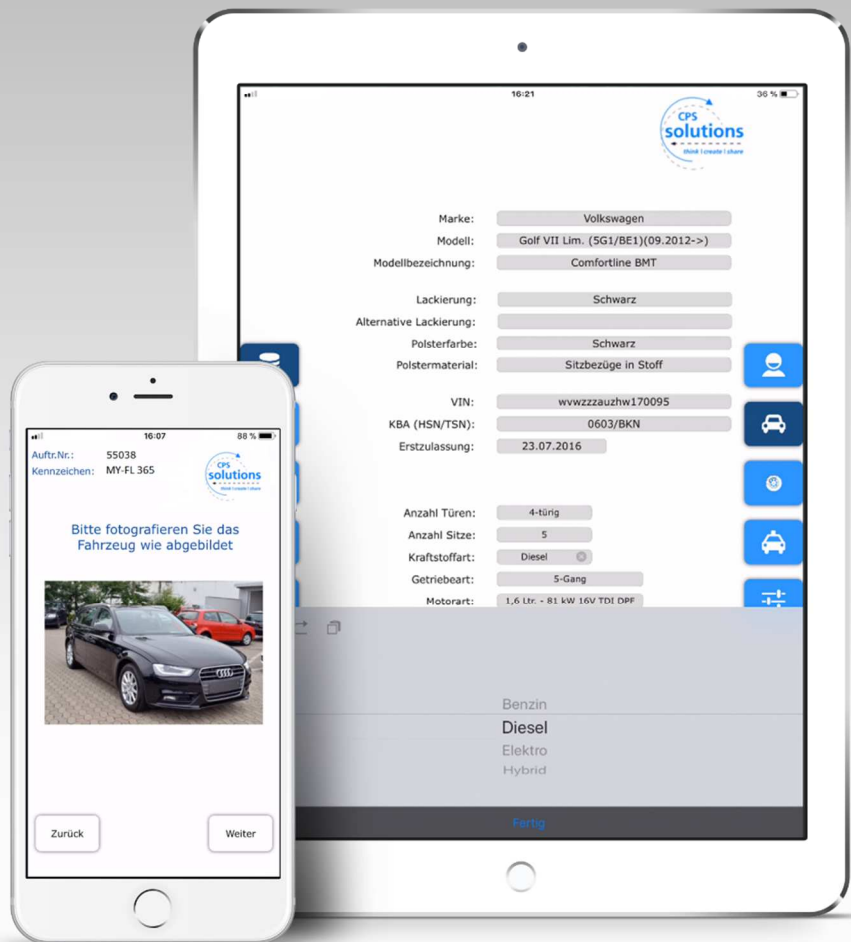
16:21
36 %

CPS
solutions
think | create | share

Marke: Volkswagen
Modell: Golf VII Lim. (5G1/BE1)(09.2012->)
Modellbezeichnung: Comfortline BMT

Lackierung: Schwarz
Alternative Lackierung:
Polsterfarbe: Schwarz
Polstermaterial: Sitzbezüge in Stoff

VIN: wvwzzzauzhw170095
KBA (HSN/TSN): 0603/BKN
Erstzulassung: 23.07.2016

Anzahl Türen: 4-türig
Anzahl Sitze: 5
Kraftstoffart: Diesel
Getriebeart: 5-Gang
Motorart: 1,6 Ltr. - 81 kW 16V TDI DPF

Benzin
Diesel
Elektro
Hybrid

Fertig

16:07
88 %
Auftr.Nr.: 55038
Kennzeichen: MY-FL 365

CPS
solutions
think | create | share

Bitte fotografieren Sie das Fahrzeug wie abgebildet

Zurück
Weiter